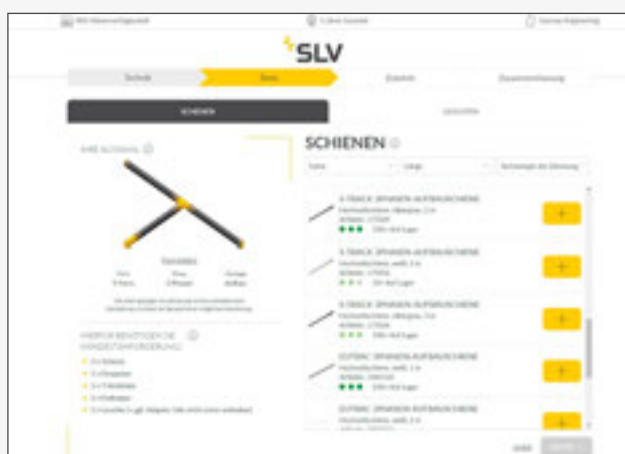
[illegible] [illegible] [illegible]

SLV

Schritt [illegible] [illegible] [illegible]

SCHIENEN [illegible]

IHRE AUSWAHL

SCHIENEN

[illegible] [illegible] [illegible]

3-TRACK, SPANNEN AUFBAUSCHIENE
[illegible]
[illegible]

3-TRACK, SPANNEN AUFBAUSCHIENE
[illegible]
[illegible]

3-TRACK, SPANNEN AUFBAUSCHIENE
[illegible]
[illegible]

EUTRAC, SPANNEN AUFBAUSCHIENE
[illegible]
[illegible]

EUTRAC, SPANNEN AUFBAUSCHIENE
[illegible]

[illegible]

HIERFÜR BENÖTIGEN SIE MINDESTANFORDERUNG
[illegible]
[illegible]
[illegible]
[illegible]
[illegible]

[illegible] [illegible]